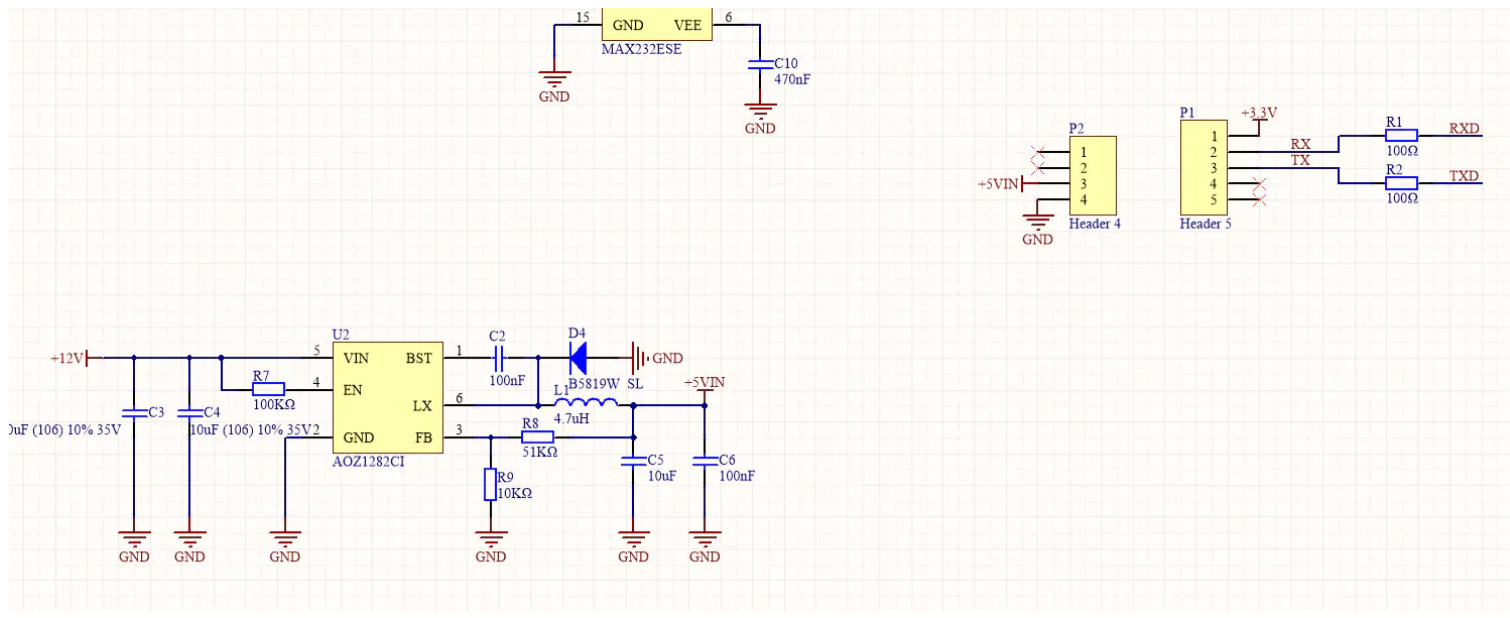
15 GND VEE 6
MAX232ESE
C10
470nF
GND
GND

P2
+5VIN
1
2
3
4
Header 4
GND

P1
+3.3V
1
2
3
4
5
Header 5
RX
TX
R1
100Ω
RXD
R2
100Ω
TXD

U2
+12V
5 VIN BST 1
4 EN LX 6
2 GND FB 3
AOZ1282CI
R7
100KΩ
C3
C4
uF (106) 10% 35V
10uF (106) 10% 35V
C2
100nF
D4
B5819W
SL
GND
L1
4.7uH
+5VIN
R8
51KΩ
R9
10KΩ
C5
10uF
C6
100nF
GND
GND
GND
GND
GND
GND